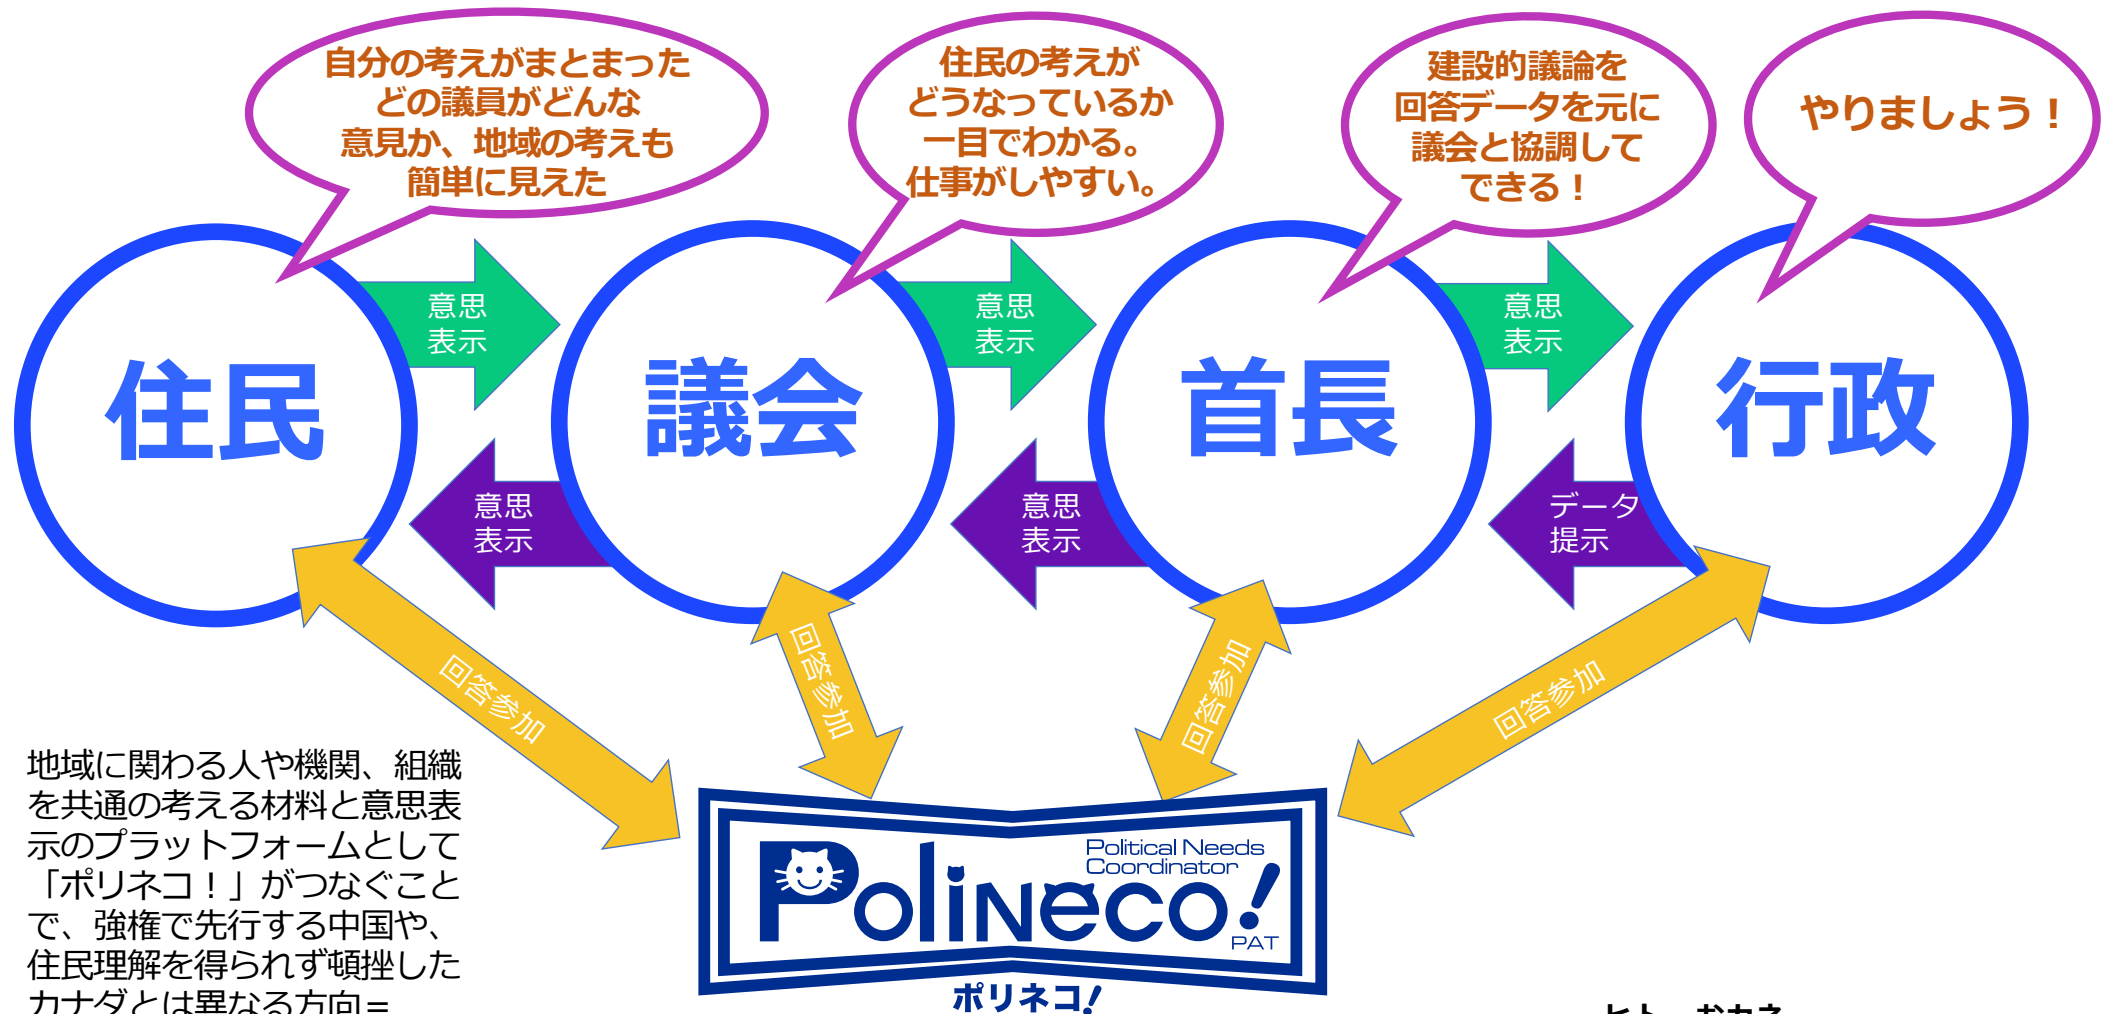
自分の考えがまとまった どの議員がどんな 意見か、地域の考えも 簡単に見えた

住民の考えが どうなっているか 一目でわかる。 仕事がしやすい。

建設的議論を 回答データを元に 議会と協調して できる！

やりましょう！

住民

意思表示

議会

意思表示

首長

意思表示

行政

意思表示

意思表示

データ提示

回答参加

回答参加

回答参加

回答参加

地域に関わる人や機関、組織を共通の考える材料と意思表示のプラットフォームとして「ポリネコ！」がつなぐことで、強権で先行する中国や、住民理解を得られず頓挫したカナダとは異なる方向＝

Political Needs Coordinator

Polineco!

PAT

ポリネコ!

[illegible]